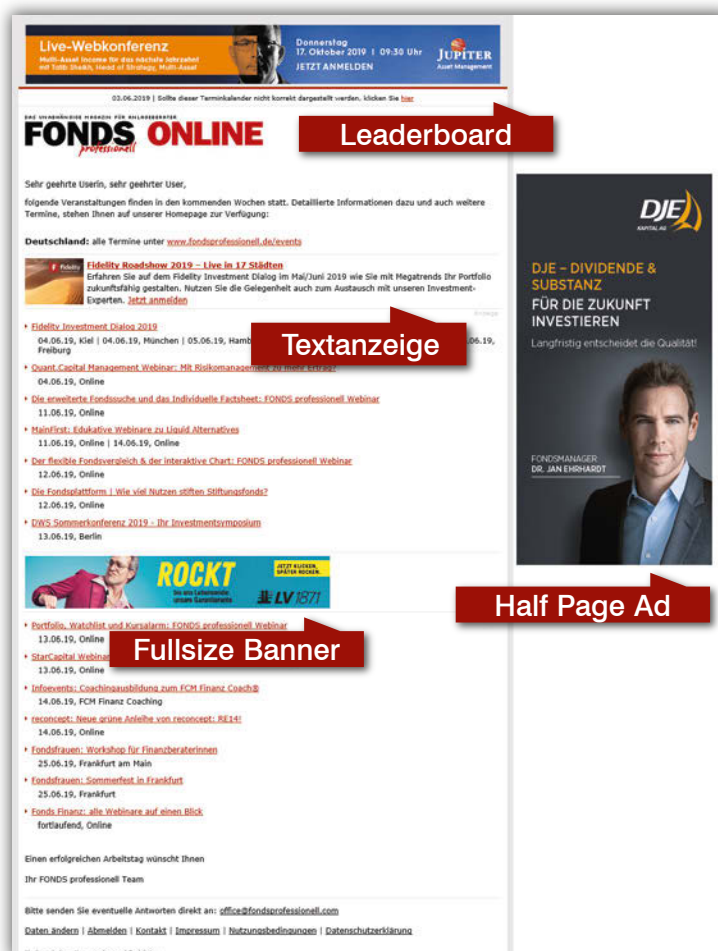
Live-Webkonferenz
Multi-Asset Income für das nächste Jahrzehnt mit Talib Sheikh, Head of Strategy, Multi-Asset
Donnerstag 17. Oktober 2019 | 09:30 Uhr
JETZT ANMELDEN
JUPITER Asset Management

03.06.2019 | Sollte dieser Terminkalender nicht korrekt dargestellt werden, klicken Sie hier

DAS UNABHÄNGIGE MAGAZIN FÜR ANLAGEBERATER
FONDS professionell ONLINE

Leaderboard

Sehr geehrte Userin, sehr geehrter User,

folgende Veranstaltungen finden in den kommenden Wochen statt. Detaillierte Informationen dazu und auch weitere Termine, stehen Ihnen auf unserer Homepage zur Verfügung:

Deutschland: alle Termine unter www.fondsprofessionell.de/events

Fidelity
Fidelity Roadshow 2019 – Live in 17 Städten
Erfahren Sie auf dem Fidelity Investment Dialog im Mai/Juni 2019 wie Sie mit Megatrends Ihr Portfolio zukunftsfähig gestalten. Nutzen Sie die Gelegenheit auch zum Austausch mit unseren Investment-Experten. Jetzt anmelden
Anzeige

Textanzeige

Fidelity Investment Dialog 2019
04.06.19, Kiel | 04.06.19, München | 05.06.19, Hamb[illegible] 06.06.19, Freiburg
Quant.Capital Management Webinar: Mit Risikomanagement zu mehr Ertrag?
04.06.19, Online
Die erweiterte Fondssuche und das Individuelle Factsheet: FONDS professionell Webinar
11.06.19, Online
MainFirst: Edukative Webinare zu Liquid Alternatives
11.06.19, Online | 14.06.19, Online
Der flexible Fondsvergleich & der interaktive Chart: FONDS professionell Webinar
12.06.19, Online
Die Fondsplattform | Wie viel Nutzen stiften Stiftungsfonds?
12.06.19, Online
DWS Sommerkonferenz 2019 - Ihr Investmentsymposium
13.06.19, Berlin

ROCKT
bis ans Lebensende: unsere Garantierente
JETZT KLICKEN, SPÄTER ROCKEN.
LV 1871

Portfolio, Watchlist und Kursalarm: FONDS professionell Webinar
13.06.19, Online
StarCapital Webinar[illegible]
13.06.19, Online

Fullsize Banner

Infoevents: Coachingausbildung zum FCM Finanz Coach®
14.06.19, FCM Finanz Coaching
reconcept: Neue grüne Anleihe von reconcept: RE14!
14.06.19, Online
Fondsfrauen: Workshop für Finanzberaterinnen
25.06.19, Frankfurt am Main
Fondsfrauen: Sommerfest in Frankfurt
25.06.19, Frankfurt
Fonds Finanz: alle Webinare auf einen Blick
fortlaufend, Online

Einen erfolgreichen Arbeitstag wünscht Ihnen

Ihr FONDS professionell Team

Bitte senden Sie eventuelle Antworten direkt an: office@fondsprofessionell.com

Daten ändern | Abmelden | Kontakt | Impressum | Nutzungsbedingungen | Datenschutzerklärung

DJE KAPITAL AG
DJE – DIVIDENDE & SUBSTANZ
FÜR DIE ZUKUNFT INVESTIEREN
Langfristig entscheidet die Qualität!
FONDSMANAGER: DR. JAN EHRHARDT

Half Page Ad